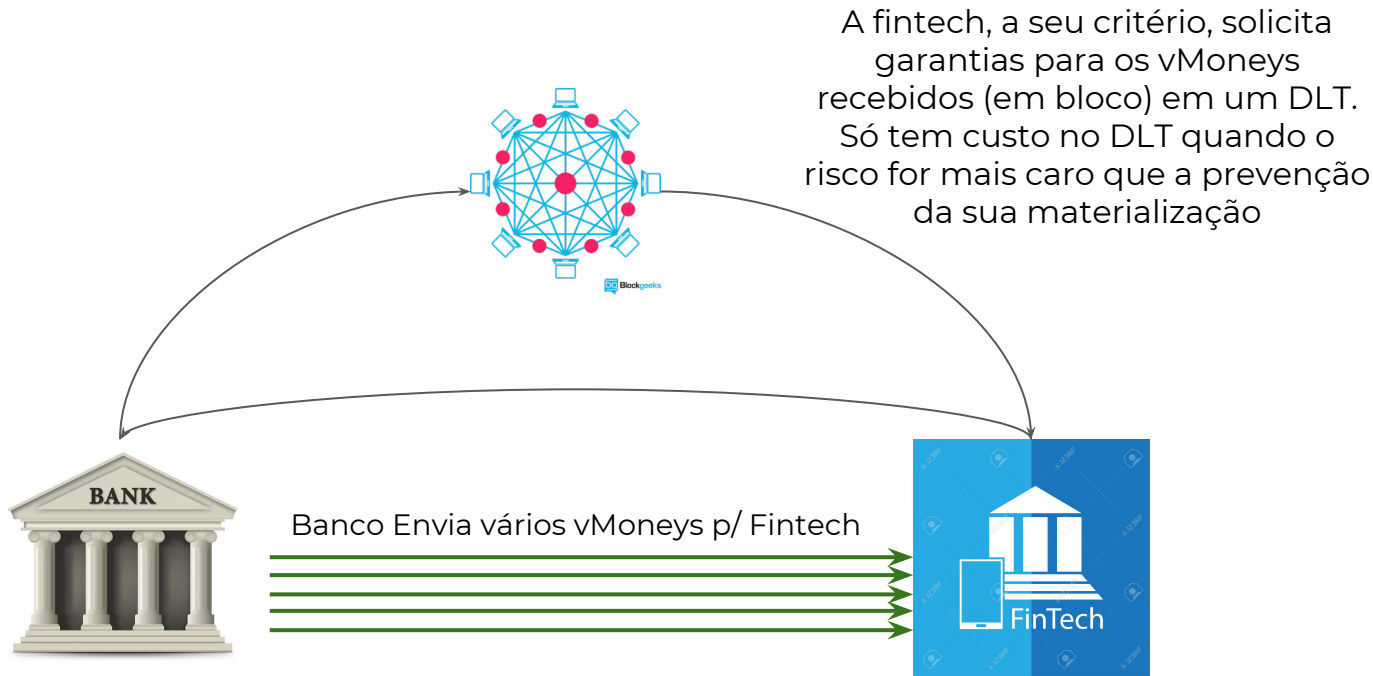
A fintech, a seu critério, solicita garantias para os vMoneys recebidos (em bloco) em um DLT. Só tem custo no DLT quando o risco for mais caro que a prevenção da sua materialização

Blockgeeks

BANK

Banco Envia vários vMoneys p/ Fintech

FinTech